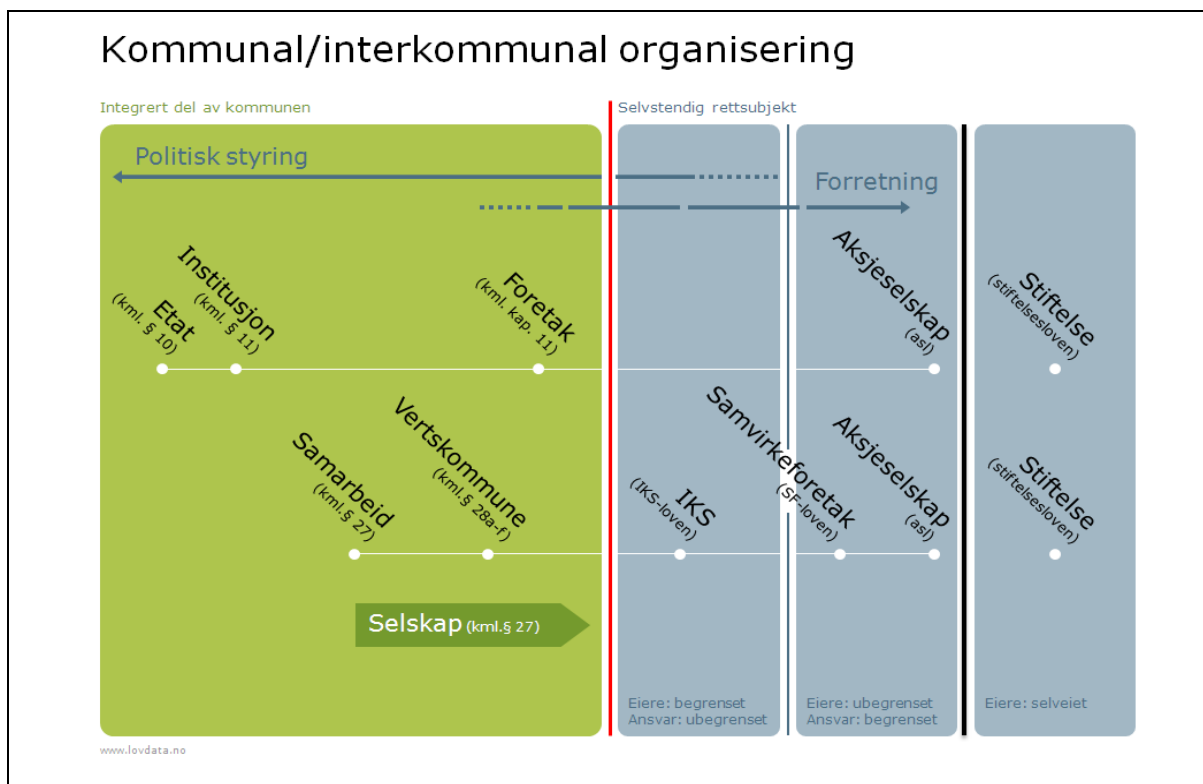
Kommunal/interkommunal organisering

Integrert del av kommunen

Selvstendig rettsubjekt

Politisk styring

Forretning

Etat (kml. § 10)

Institusjon (kml. § 11)

Foretak (kml. kap. 11)

Aksjeselskap (asl)

Stiftelse (stiftelsesloven)

Samarbeid (kml.§ 27)

Vertskommune (kml.§ 28a-f)

IKS (IKS-loven)

Samvirkeforetak (SF-loven)

Aksjeselskap (asl)

Stiftelse (stiftelsesloven)

Selskap (kml.§ 27)

Eiere: begrenset
Ansvar: ubegrenset

Eiere: ubegrenset
Ansvar: begrenset

Eiere: selveiet

www.lovdata.no